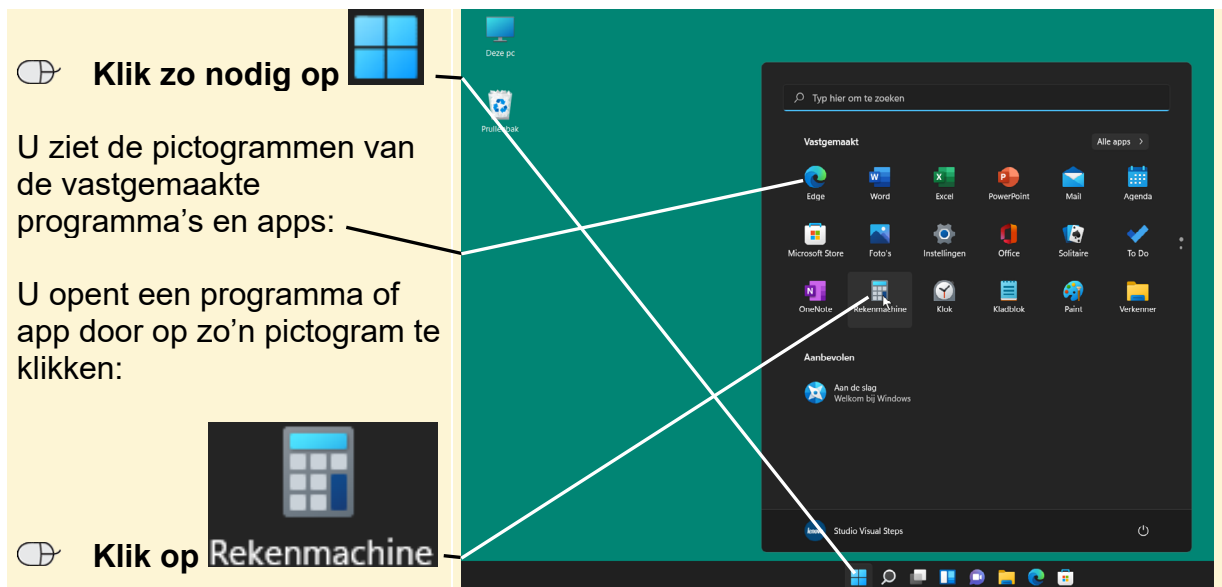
Klik zo nodig op

U ziet de pictogrammen van de vastgemaakte programma's en apps:

U opent een programma of app door op zo'n pictogram te klikken:

Klik op Rekenmachine

Deze pc

Prullenbak

Typ hier om te zoeken

Vastgemaakt

Alle apps >

Edge
Word
Excel
PowerPoint
Mail
Agenda
Microsoft Store
Foto's
Instellingen
Office
Solitaire
To Do
OneNote
Rekenmachine
Klok
Kladblok
Paint
Verkenner

Aanbevolen

Aan de slag
Welkom bij Windows

Studio Visual Steps